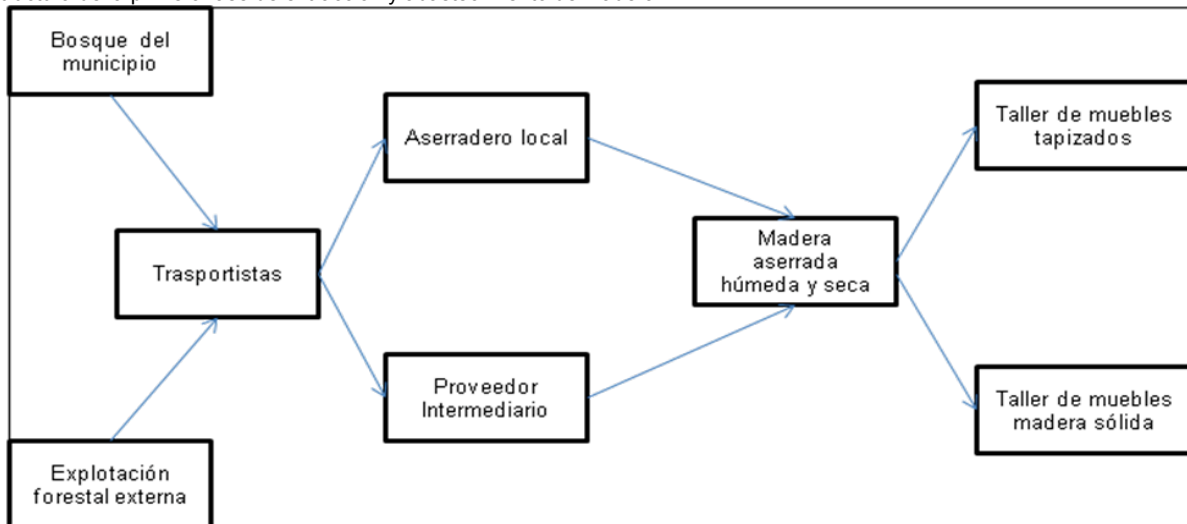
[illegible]

Bosque del municipio

Trasportistas

Explotación forestal externa

Aserradero local

Proveedor Intermediario

Madera aserrada húmeda y seca

Taller de muebles tapizados

Taller de muebles madera sólida